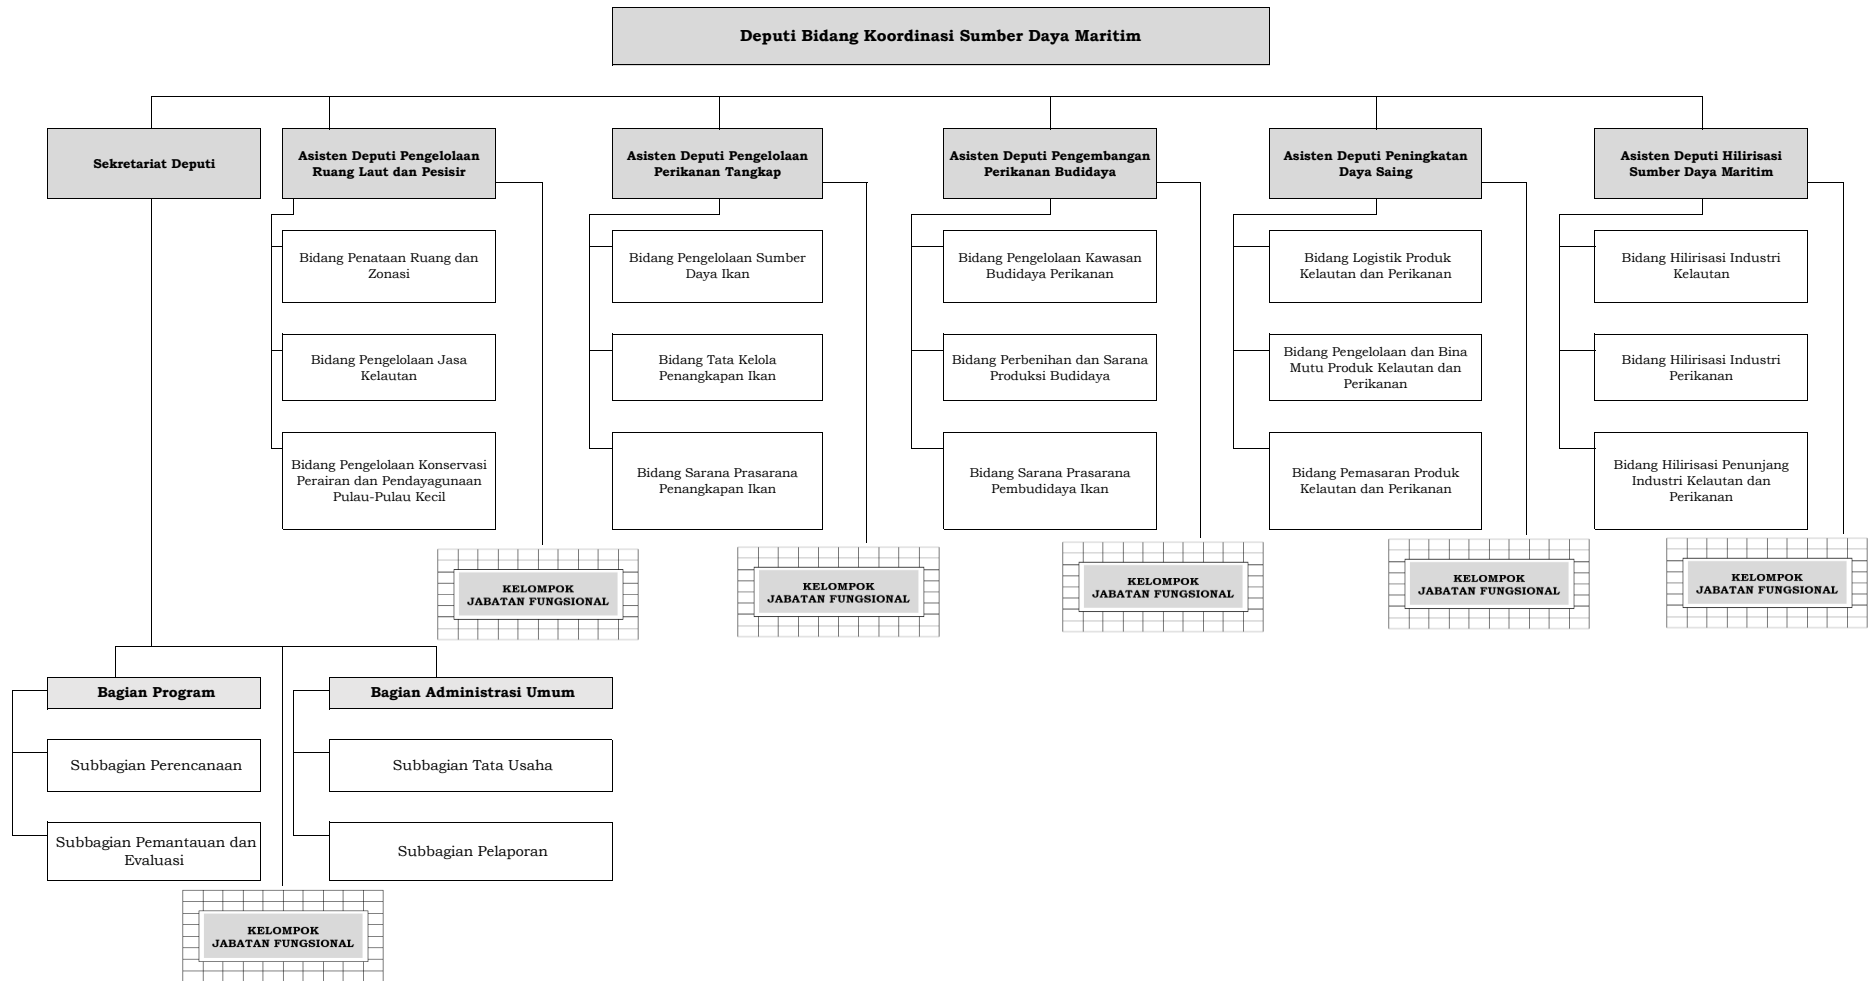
Deputi Bidang Koordinasi Sumber Daya Maritim

Sekretariat Deputi

Asisten Deputi Pengelolaan Ruang Laut dan Pesisir

Bidang Penataan Ruang dan Zonasi

Bidang Pengelolaan Jasa Kelautan

Bidang Pengelolaan Konservasi Perairan dan Pendayagunaan Pulau-Pulau Kecil

KELOMPOK JABATAN FUNGSIONAL

Asisten Deputi Pengelolaan Perikanan Tangkap

Bidang Pengelolaan Sumber Daya Ikan

Bidang Tata Kelola Penangkapan Ikan

Bidang Sarana Prasarana Penangkapan Ikan

KELOMPOK JABATAN FUNGSIONAL

Asisten Deputi Pengembangan Perikanan Budidaya

Bidang Pengelolaan Kawasan Budidaya Perikanan

Bidang Perbenihan dan Sarana Produksi Budidaya

Bidang Sarana Prasarana Pembudidaya Ikan

KELOMPOK JABATAN FUNGSIONAL

Asisten Deputi Peningkatan Daya Saing

Bidang Logistik Produk Kelautan dan Perikanan

Bidang Pengelolaan dan Bina Mutu Produk Kelautan dan Perikanan

Bidang Pemasaran Produk Kelautan dan Perikanan

KELOMPOK JABATAN FUNGSIONAL

Asisten Deputi Hilirisasi Sumber Daya Maritim

Bidang Hilirisasi Industri Kelautan

Bidang Hilirisasi Industri Perikanan

Bidang Hilirisasi Penunjang Industri Kelautan dan Perikanan

KELOMPOK JABATAN FUNGSIONAL

Bagian Program

Subbagian Perencanaan

Subbagian Pemantauan dan Evaluasi

Bagian Administrasi Umum

Subbagian Tata Usaha

Subbagian Pelaporan

KELOMPOK JABATAN FUNGSIONAL